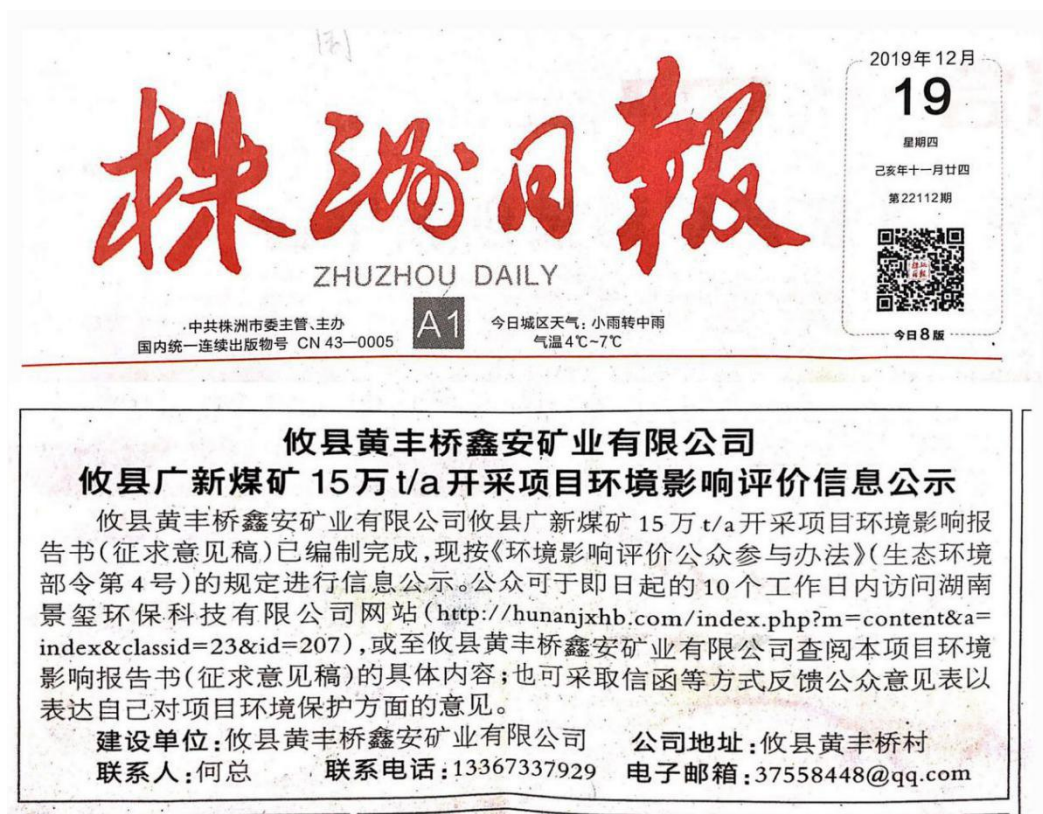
株洲日報

ZHUZHOU DAILY

中共株洲市委主管、主办
国内统一连续出版物号 CN 43—0005

A1

今日城区天气：小雨转中雨
气温4℃~7℃

2019年12月
19
星期四
己亥年十一月廿四
第22112期

今日8版

攸县黄丰桥鑫安矿业有限公司
攸县广新煤矿15万t/a开采项目环境影响评价信息公示

攸县黄丰桥鑫安矿业有限公司攸县广新煤矿15万t/a开采项目环境影响报告书(征求意见稿)已编制完成，现按《环境影响评价公众参与办法》(生态环境部令第4号)的规定进行信息公示。公众可于即日起的10个工作日内访问湖南景玺环保科技有限公司网站(http://hunanjxhb.com/index.php?m=content&a=index&classid=23&id=207)，或至攸县黄丰桥鑫安矿业有限公司查阅本项目环境影响报告书(征求意见稿)的具体内容；也可采取信函等方式反馈公众意见表以表达自己对项目环境保护方面的意见。

建设单位：攸县黄丰桥鑫安矿业有限公司　公司地址：攸县黄丰桥村
联系人：何总　联系电话：13367337929　电子邮箱：37558448@qq.com